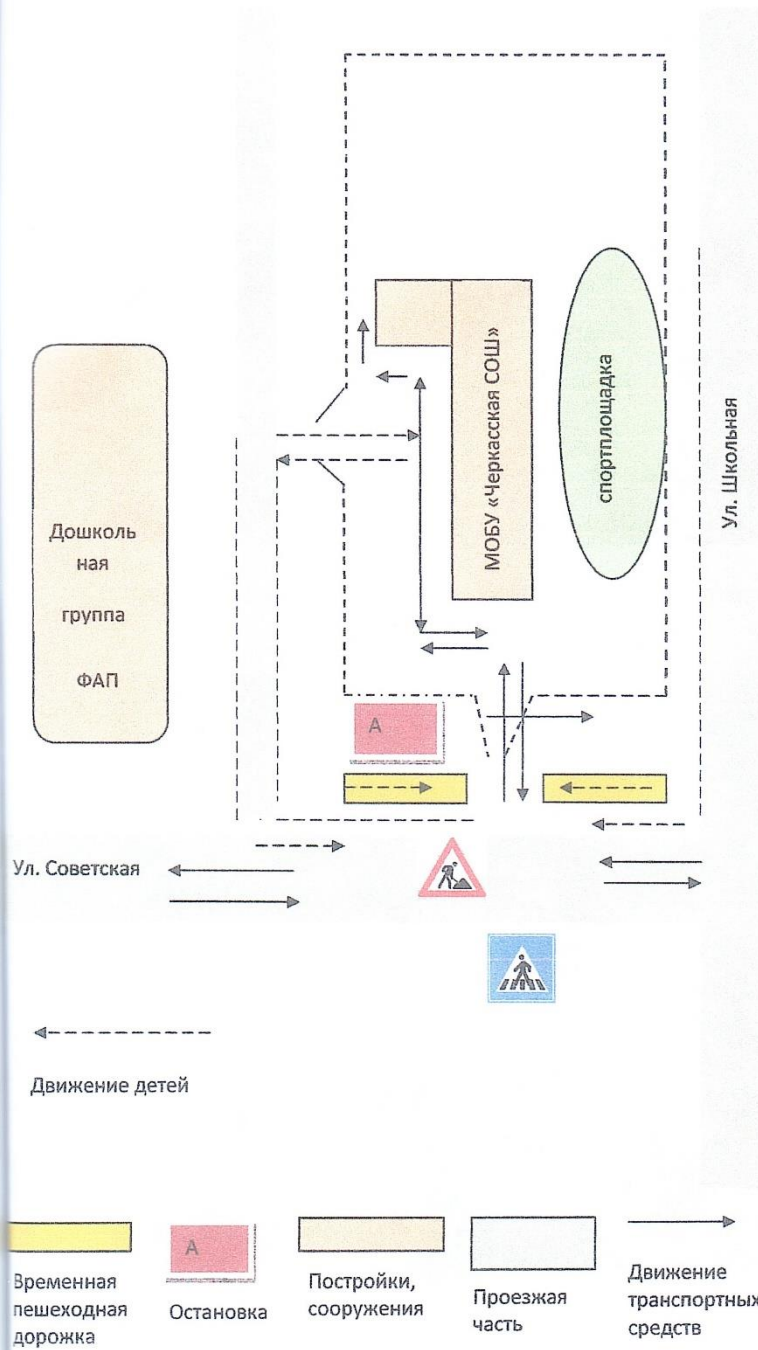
Дошкольная группа ФАП

МОБУ «Черкасская СОШ»

спортплощадка

Ул. Школьная

А

Ул. Советская

Движение детей

А

Временная пешеходная дорожка

Остановка

Постройки, сооружения

Проезжая часть

Движение транспортных средств